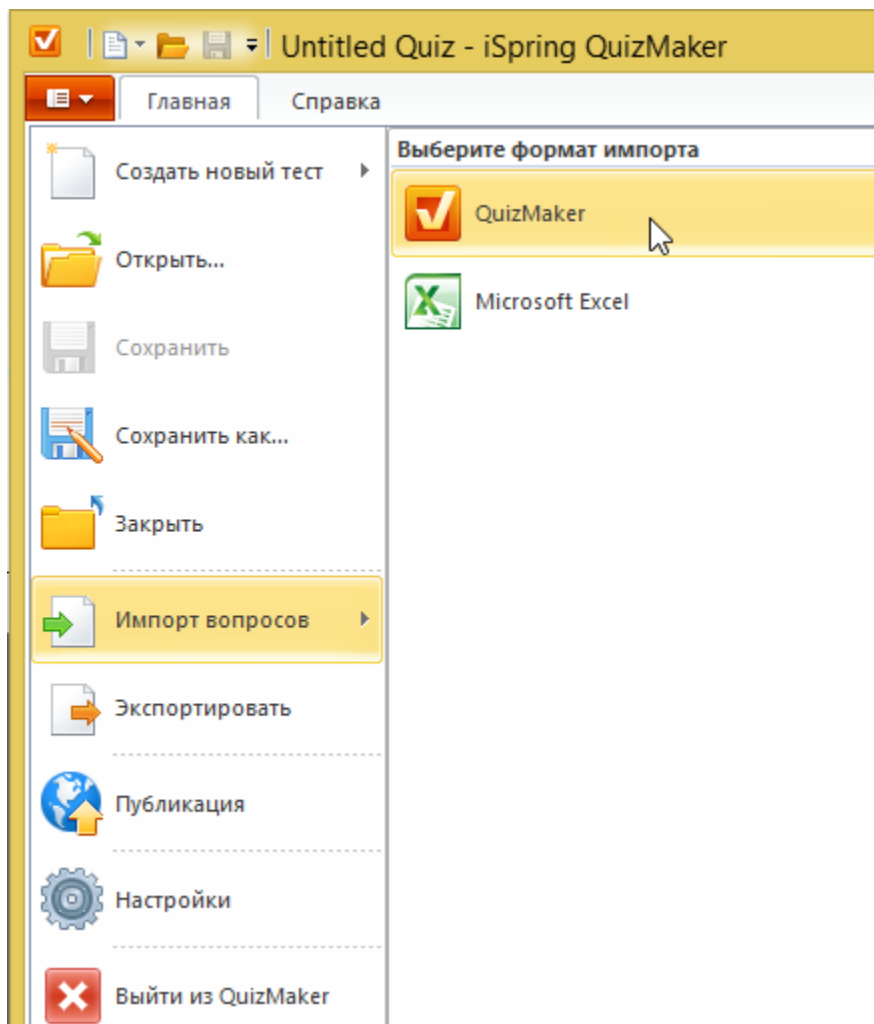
Untitled Quiz - iSpring QuizMaker

Главная
Справка

Создать новый тест
Открыть...
Сохранить
Сохранить как...
Закрыть
Импорт вопросов
Экспортировать
Публикация
Настройки
Выйти из QuizMaker

Выберите формат импорта
QuizMaker
Microsoft Excel